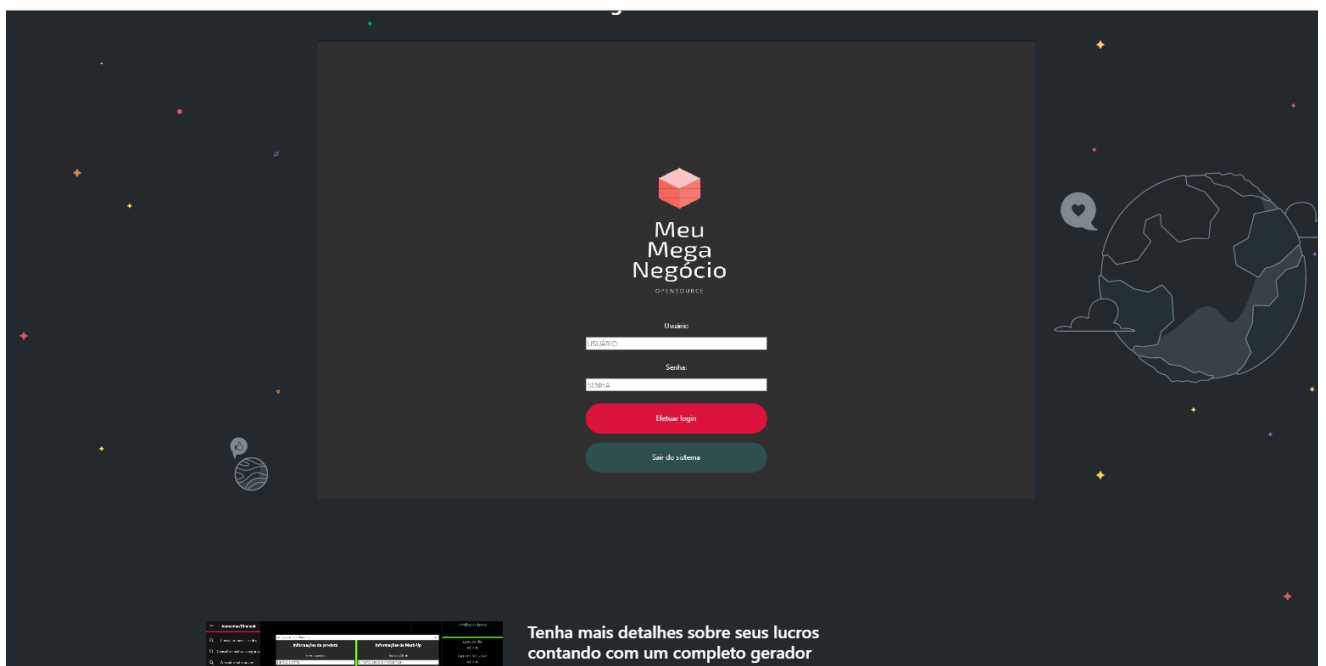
Meu Mega Negócio
OPENSOURCE

Usuário
USUÁRIO

Senha:
SENHA

Efetuar login

Sair do sistema

Informações do produto
Informações de Mark-Up

Tenha mais detalhes sobre seus lucros contando com um completo gerador